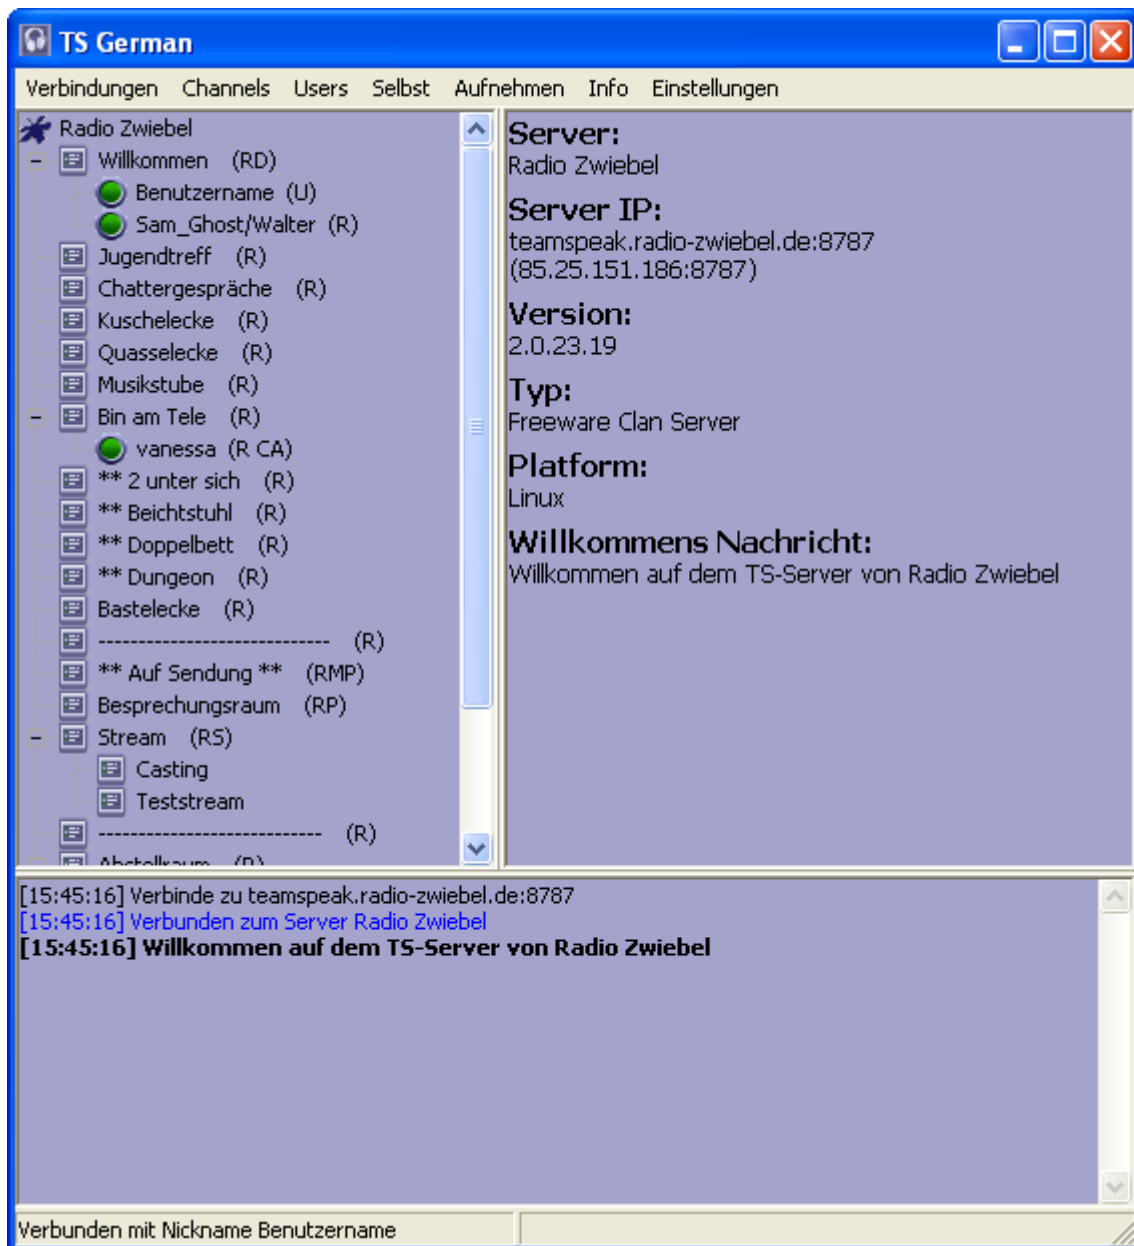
TS German

Verbindungen Channels Users Selbst Aufnehmen Info Einstellungen

Radio Zwiebel
– Willkommen (RD)
Benutzername (U)
Sam_Ghost/Walter (R)
Jugendtreff (R)
Chattergespräche (R)
Kuschelecke (R)
Quasselecke (R)
Musikstube (R)
– Bin am Tele (R)
vanessa (R CA)
** 2 unter sich (R)
** Beichtstuhl (R)
** Doppelbett (R)
** Dungeon (R)
Bastelecke (R)
---------------------------- (R)
** Auf Sendung ** (RMP)
Besprechungsraum (RP)
– Stream (RS)
Casting
Teststream
---------------------------- (R)
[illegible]

Server:
Radio Zwiebel
Server IP:
teamspeak.radio-zwiebel.de:8787
(85.25.151.186:8787)
Version:
2.0.23.19
Typ:
Freeware Clan Server
Platform:
Linux
Willkommens Nachricht:
Willkommen auf dem TS-Server von Radio Zwiebel

[15:45:16] Verbinde zu teamspeak.radio-zwiebel.de:8787
[15:45:16] Verbunden zum Server Radio Zwiebel
[15:45:16] Willkommen auf dem TS-Server von Radio Zwiebel

Verbunden mit Nickname Benutzername